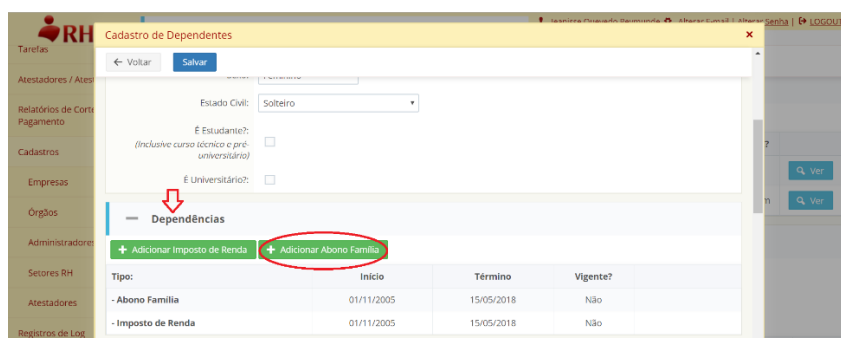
RH

Jeanisse Ovevedo Reumunde | Alterar E-mail | Alterar Senha | LOGOUT

Tarefas

Atestadores / Ates

Relatórios de Corte Pagamento

Cadastros

Empresas

Órgãos

Administradores

Setores RH

Atestadores

Registros de Log

Cadastro de Dependentes

×

← Voltar

Salvar

Sexo: Feminino

Estado Civil: Solteiro

É Estudante?: (Inclusive curso técnico e pré-universitário)

É Universitário?:

— Dependências

+ Adicionar Imposto de Renda

+ Adicionar Abono Família

| Tipo: | Início | Término | Vigente? |
|---|---|---|---|
| - Abono Família | 01/11/2005 | 15/05/2018 | Não |
| - Imposto de Renda | 01/11/2005 | 15/05/2018 | Não |

?

Ver

Ver